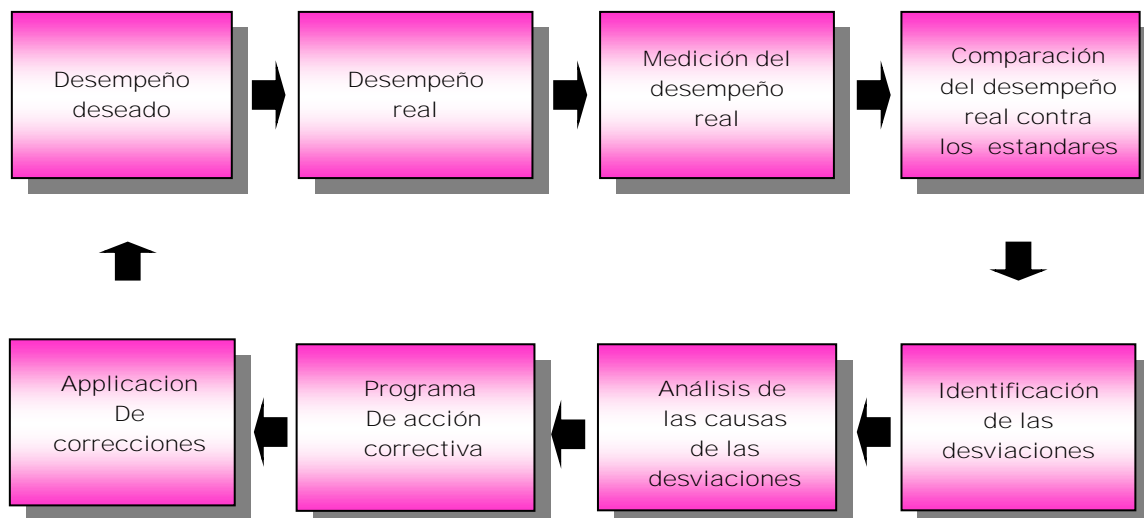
Desempeño deseado

Desempeño real

Medición del desempeño real

Comparación del desempeño real contra los estandares

Identificación de las desviaciones

Análisis de las causas de las desviaciones

Programa De acción correctiva

Applicacion De correcciones